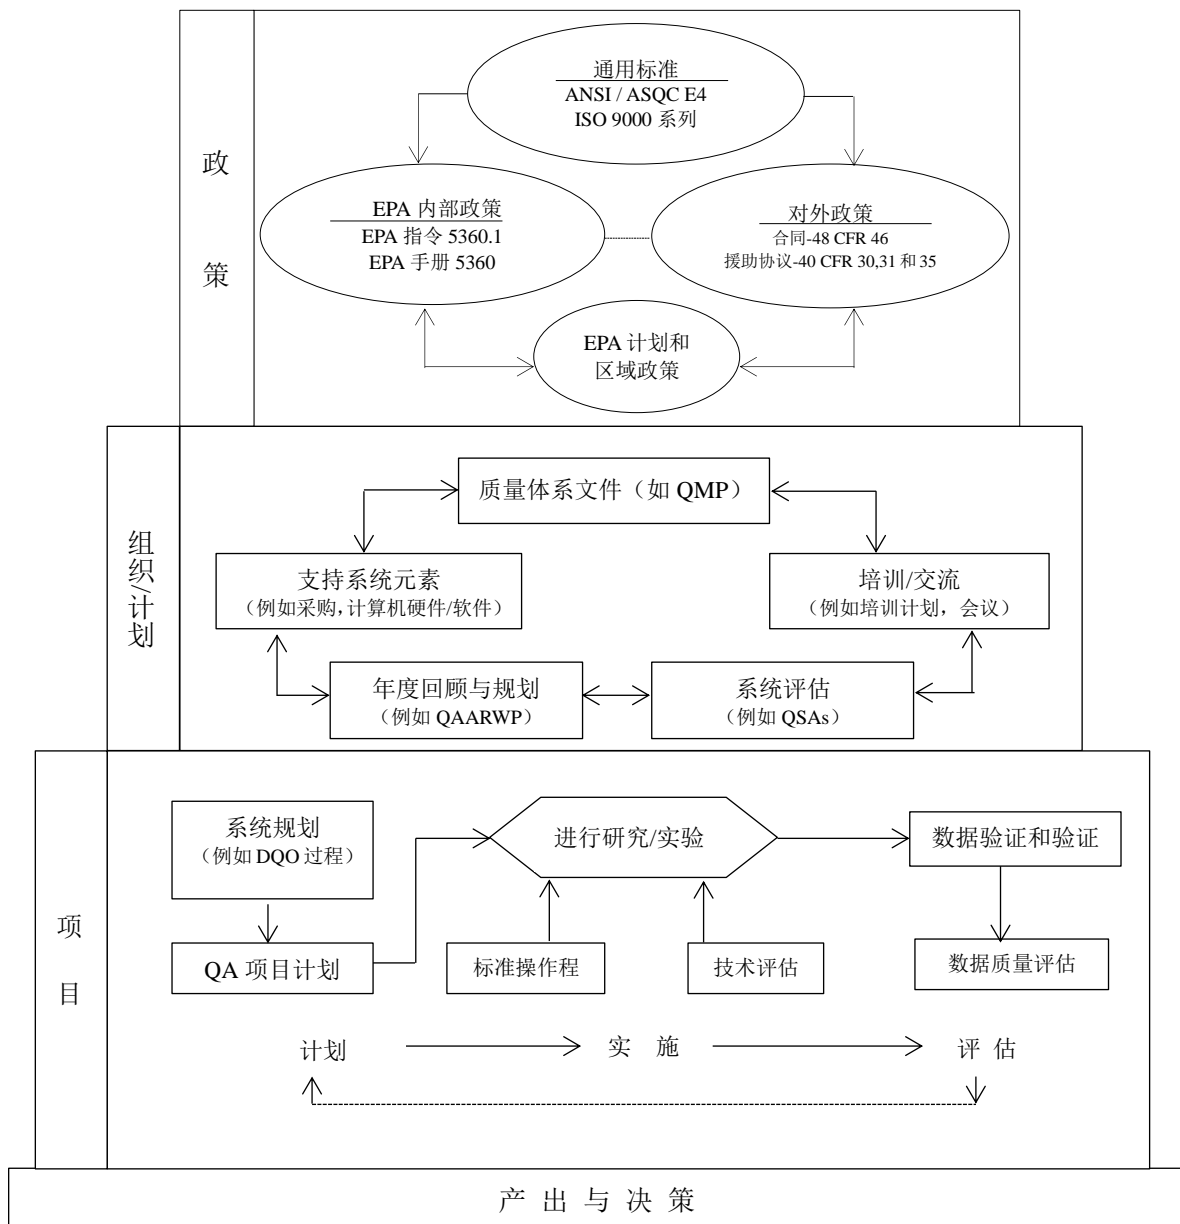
政

策

通用标准
ANSI / ASQC E4
ISO 9000 系列

EPA 内部政策
EPA 指令 5360.1
EPA 手册 5360

对外政策
合同-48 CFR 46
援助协议-40 CFR 30,31 和 35

EPA 计划和
区域政策

组织/计划

质量体系文件（如 QMP）

支持系统元素
（例如采购，计算机硬件/软件）

培训/交流
（例如培训计划，会议）

年度回顾与规划
（例如 QAARWP）

系统评估
（例如 QSAs）

项

目

系统规划
（例如 DQO 过程）

QA 项目计划

进行研究/实验

标准操作程

技术评估

数据验证和验证

数据质量评估

计划　实 施　评 估

产 出 与 决 策